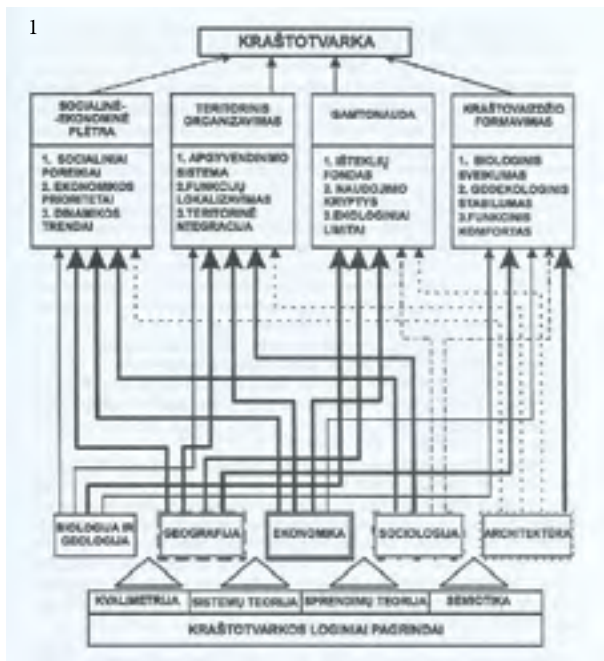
1

KRAŠTOTVARKA

SOCIALINĖ-EKONOMINĖ PLĖTRA

1. SOCIALINIAI POREIKIAI
2. EKONOMIKOS PRIORITETAI
3. DINAMIKOS TRENDAI

TERITORINIS ORGANIZAVIMAS

1. APGYVENDINIMO SISTEMA
2. FUNKCIJŲ LOKALIZAVIMAS
3. TERITORINĖ INTEGRACIJA

GAMTONAUDA

1. IŠTEKLIŲ FONDAS
2. NAUDOJIMO KRYPTYS
3. EKOLOGINIAI LIMITAI

KRAŠTOVAIZDŽIO FORMAVIMAS

1. BIOLOGINIS SVEIKUMAS
2. GEOEKOLOGINIS STABILUMAS
3. FUNKCINIS KOMFORTAS

BIOLOGIJA IR GEOLOGIJA

GEOGRAFIJA

EKONOMIKA

SOCIOLOGIJA

ARCHITEKTŪRA

KVALIMETRIJA

SISTEMŲ TEORIJA

SPRENDIMŲ TEORIJA

SEMIOTIKA

KRAŠTOTVARKOS LOGINIAI PAGRINDAI